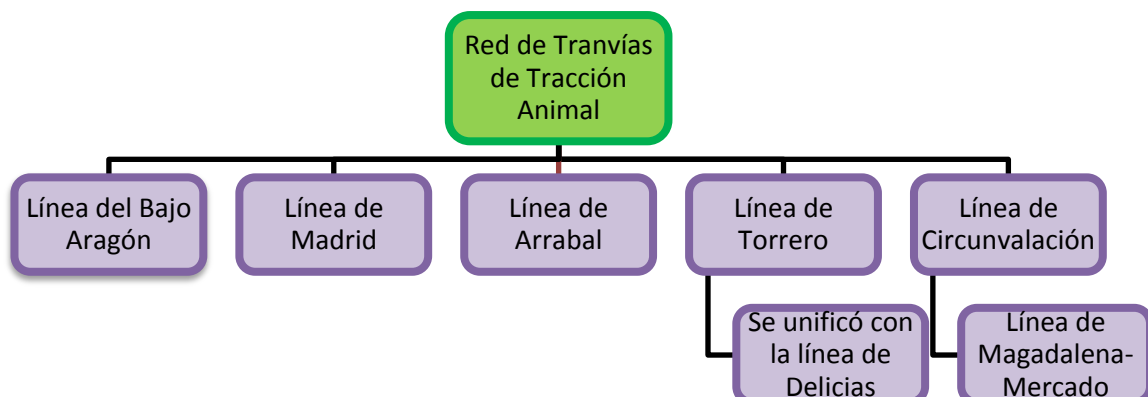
Red de Tranvías de Tracción Animal

Línea del Bajo Aragón

Línea de Madrid

Línea de Arrabal

Línea de Torrero

Se unificó con la línea de Delicias

Línea de Circunvalación

Línea de Magadalena-Mercado